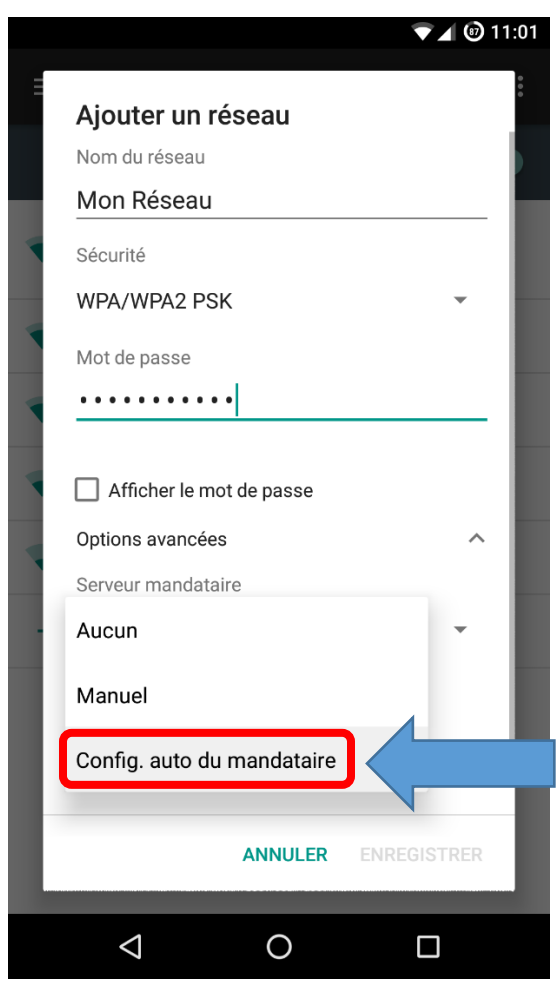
87 11:01

Ajouter un réseau

Nom du réseau

Mon Réseau

Sécurité

WPA/WPA2 PSK

Mot de passe

•••••••••••

Afficher le mot de passe

Options avancées

Serveur mandataire

Aucun

Manuel

Config. auto du mandataire

ANNULER ENREGISTRER